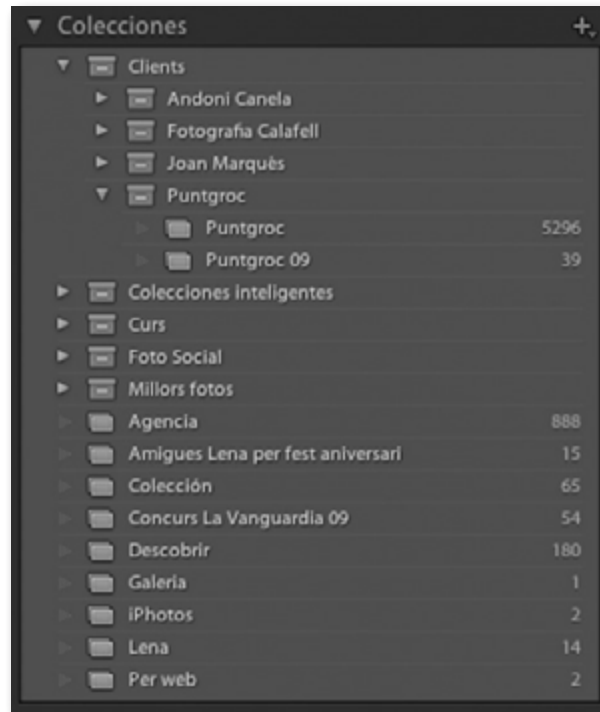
Colecciones +

Clients
Andoni Canela
Fotografia Calafell
Joan Marquès
Puntgroc
Puntgroc 5296
Puntgroc 09 39
Colecciones inteligentes
Curs
Foto Social
Millors fotos
Agencia 888
Amigues Lena per fest aniversari 15
Colección 65
Concurs La Vanguardia 09 54
Descobrir 180
Galeria 1
iPhotos 2
Lena 14
Per web 2